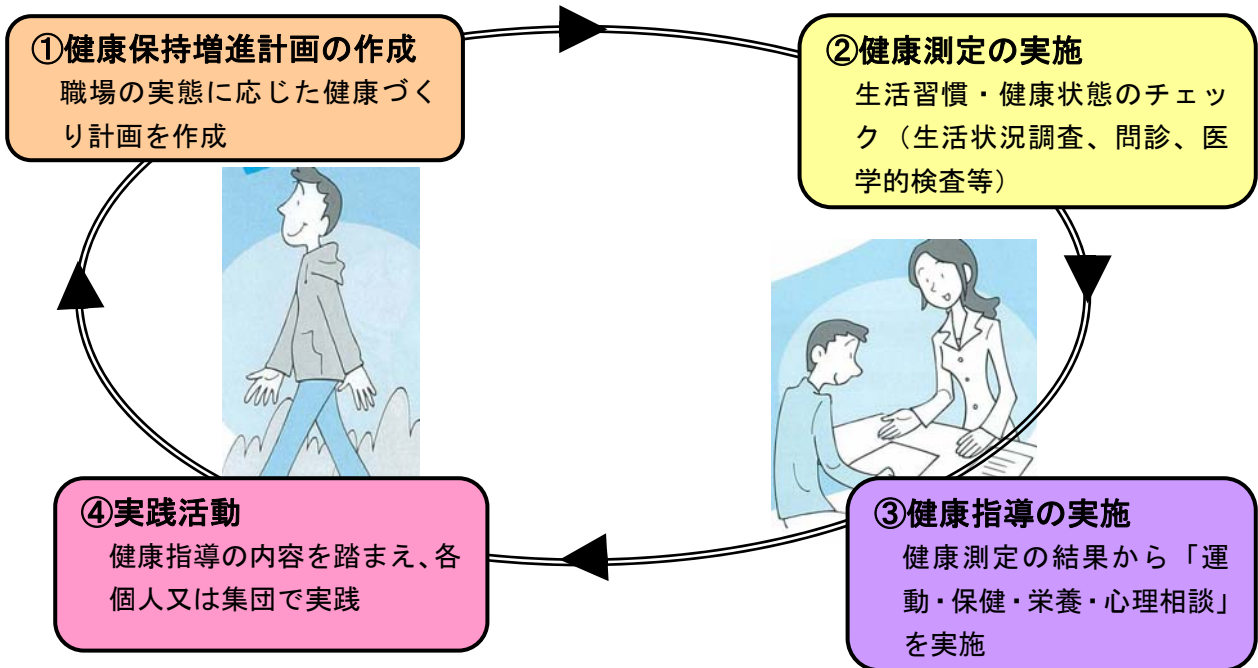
①健康保持増進計画の作成
職場の実態に応じた健康づくり計画を作成

②健康測定の実施
生活習慣・健康状態のチェック（生活状況調査、問診、医学的検査等）

③健康指導の実施
健康測定の結果から「運動・保健・栄養・心理相談」を実施

④実践活動
健康指導の内容を踏まえ、各個人又は集団で実践